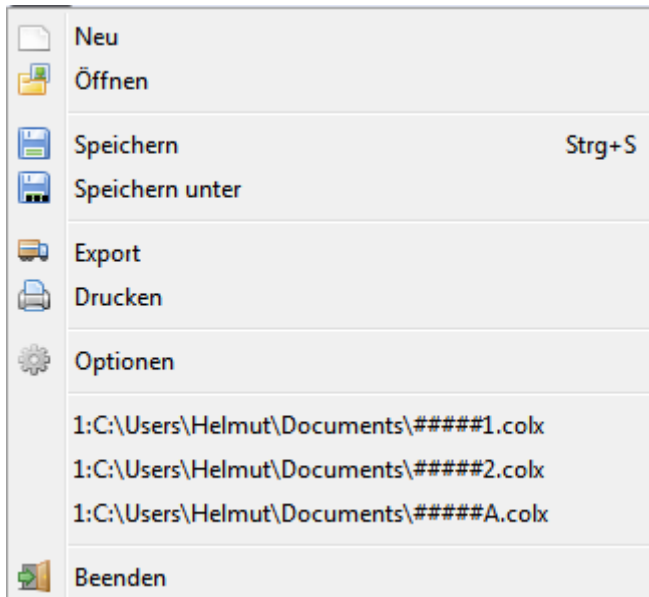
Neu
Öffnen

Speichern Strg+S
Speichern unter

Export
Drucken

Optionen

1:C:\Users\Helmut\Documents\#####1.colx
1:C:\Users\Helmut\Documents\#####2.colx
1:C:\Users\Helmut\Documents\#####A.colx

Beenden